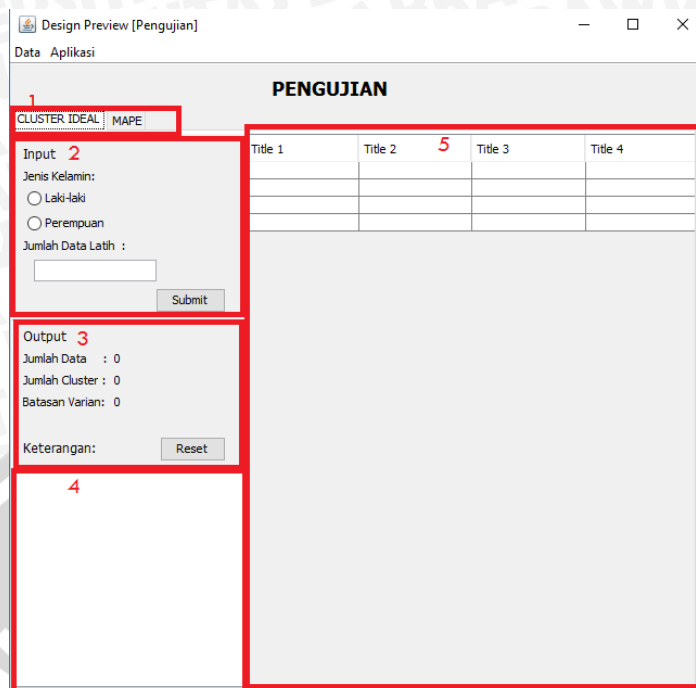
Design Preview [Pengujian]

Data Aplikasi

PENGUJIAN

1

CLUSTER IDEAL MAPE

Input 2

Jenis Kelamin:

Laki-laki

Perempuan

Jumlah Data Latih :

Submit

Output 3

Jumlah Data : 0

Jumlah Cluster : 0

Batasan Varian: 0

Keterangan:

Reset

4

5

| Title 1 | Title 2 | Title 3 | Title 4 |
|---|---|---|---|
| | | | |
| | | | |
| | | | |
| | | | |